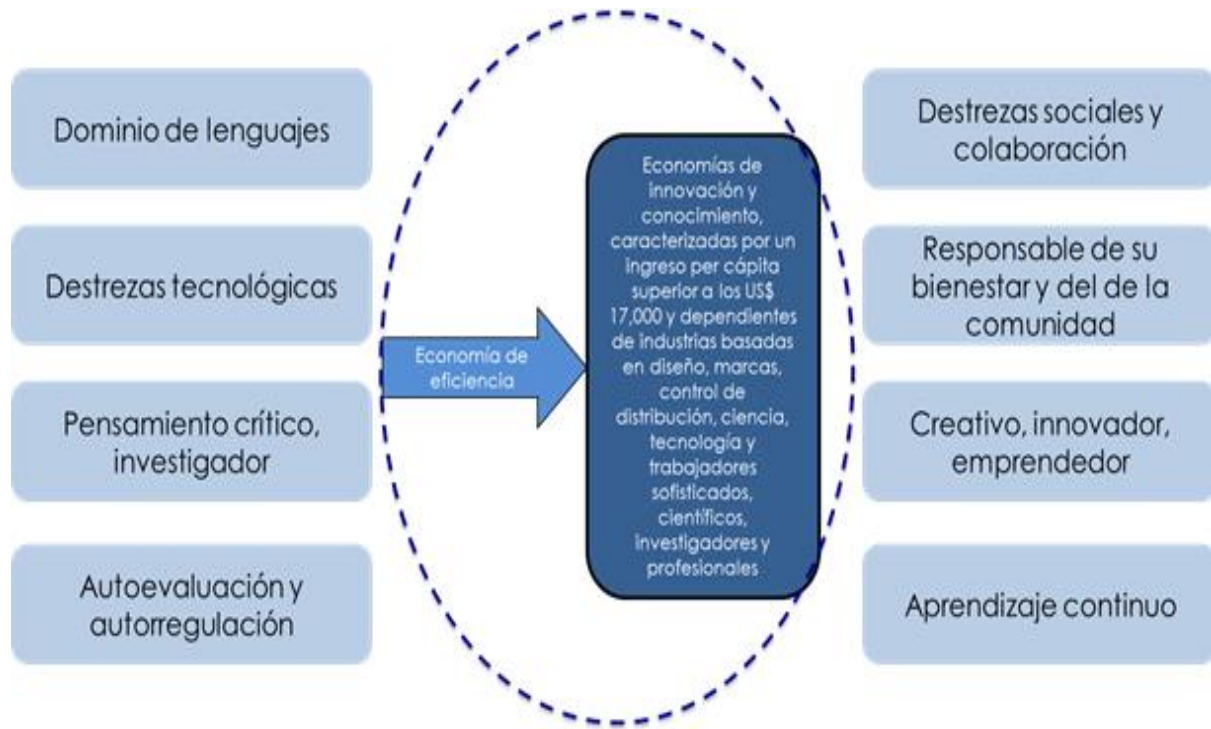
Dominio de lenguajes

Destrezas tecnológicas

Pensamiento crítico, investigador

Autoevaluación y autorregulación

Economía de eficiencia

Economías de innovación y conocimiento, caracterizadas por un ingreso per cápita superior a los US$ 17,000 y dependientes de industrias basadas en diseño, marcas, control de distribución, ciencia, tecnología y trabajadores sofisticados, científicos, investigadores y profesionales

Destrezas sociales y colaboración

Responsable de su bienestar y del de la comunidad

Creativo, innovador, emprendedor

Aprendizaje continuo